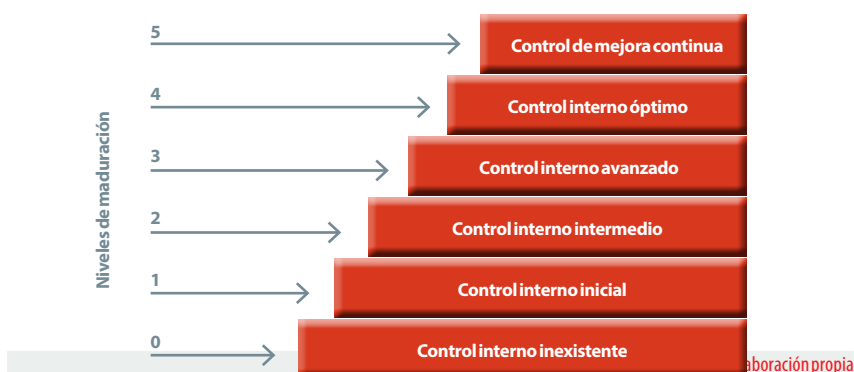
Niveles de maduración

5 Control de mejora continua

4 Control interno óptimo

3 Control interno avanzado

2 Control interno intermedio

1 Control interno inicial

0 Control interno inexistente

aboración propia